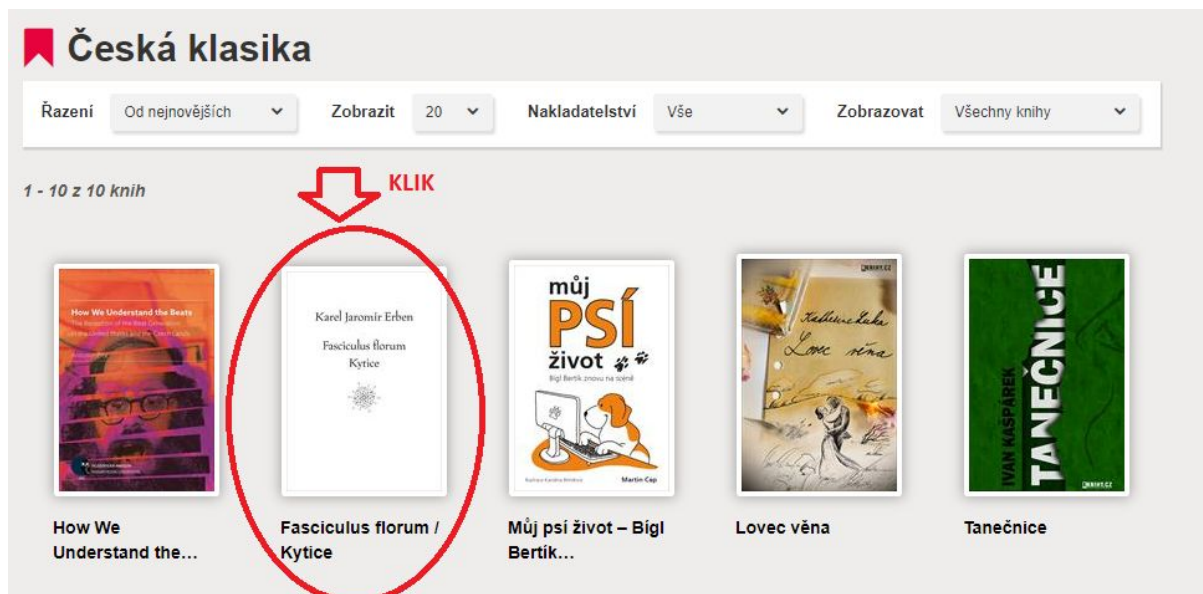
Česká klasika

Řazení Od nejnovějších Zobrazit 20 Nakladatelství Vše Zobrazovat Všechny knihy

1 - 10 z 10 knih

KLIK

How We Understand the Beats
The Reception of the Beat Generation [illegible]

Karel Jaromír Erben
Fasciculus florum
Kytice

můj PSÍ život
Bígl Bertík znovu na scéně
Martin Cap

Kateřina Lukas
Lovec věna

IVAN KASPÁREK
TANEČNICE

How We Understand the...

Fasciculus florum / Kytice

Můj psí život – Bígl Bertík...

Lovec věna

Tanečnice